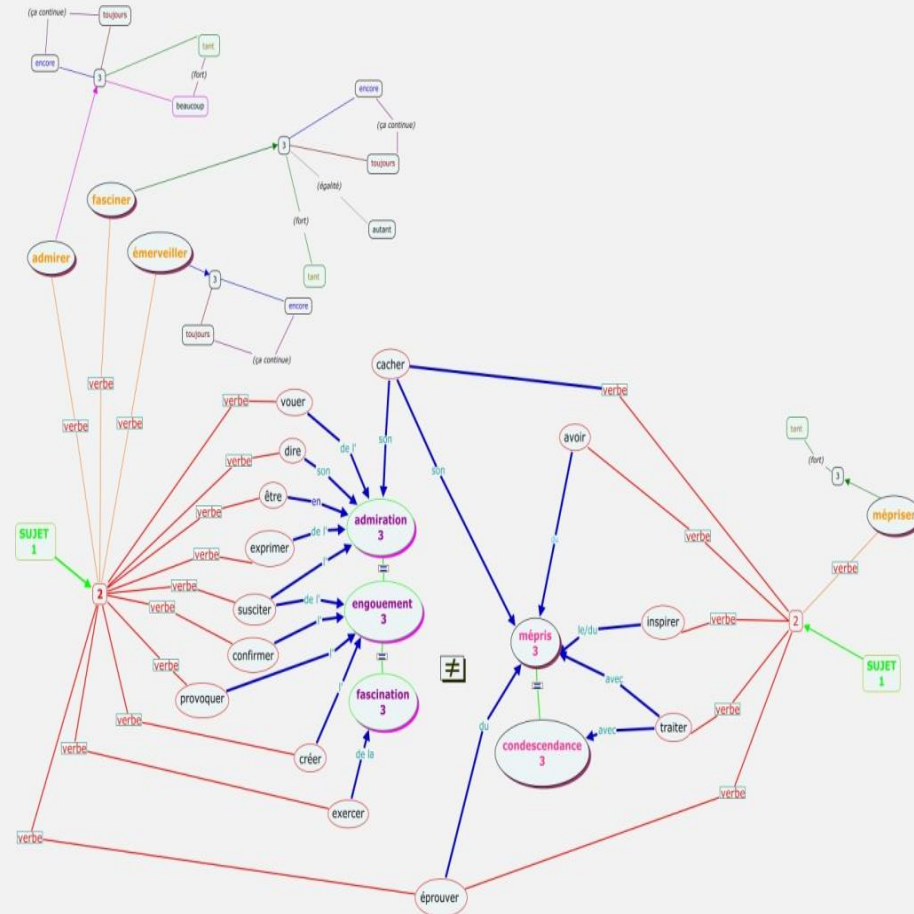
(ça continue)
toujours
encore
3
tant
(fort)
beaucoup
encore
(ça continue)
3
toujours
(égalité)
fasciner
autant
(fort)
admirer
émerveiller
tant
3
encore
toujours
(ça continue)
cacher
verbe
verbe
vouer
verbe
verbe
son
de l'
dire
verbe
son
son
avoir
être
en
verbe
admiration
3
de l'
tant
(fort)
3
mépriser
verbe
exprimer
SUJET
1
verbe
l'
=
verbe
le
verbe
2
verbe
susciter
de l'
engouement
3
le/du
inspirer
verbe
2
verbe
l'
mépris
3
confirmer
=
SUJET
1
verbe
l'
≠
avec
provoquer
l'
fascination
3
=
verbe
traiter
verbe
verbe
avec
verbe
condescendance
3
créer
de la
du
verbe
exercer
verbe
éprouver